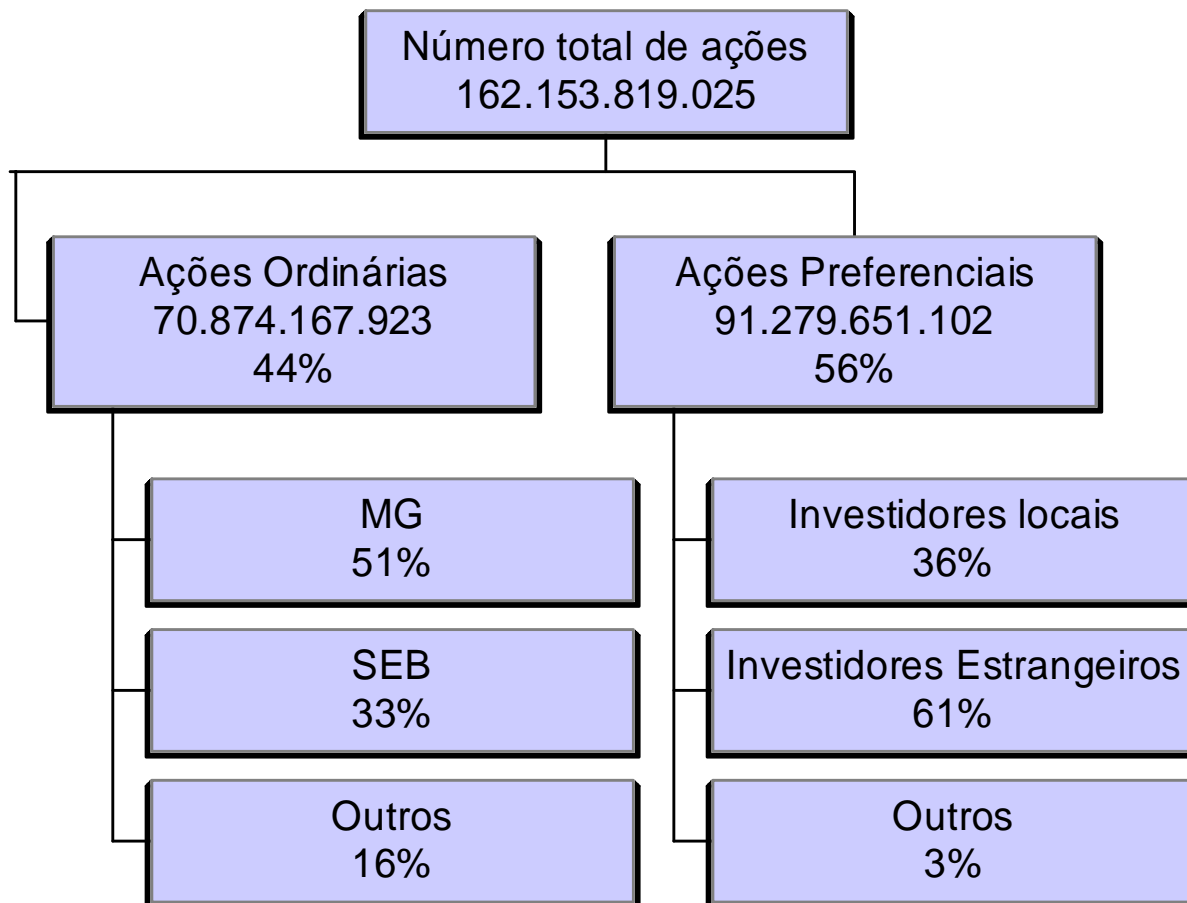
Número total de ações
162.153.819.025

Ações Ordinárias
70.874.167.923
44%

MG
51%

SEB
33%

Outros
16%

Ações Preferenciais
91.279.651.102
56%

Investidores locais
36%

Investidores Estrangeiros
61%

Outros
3%